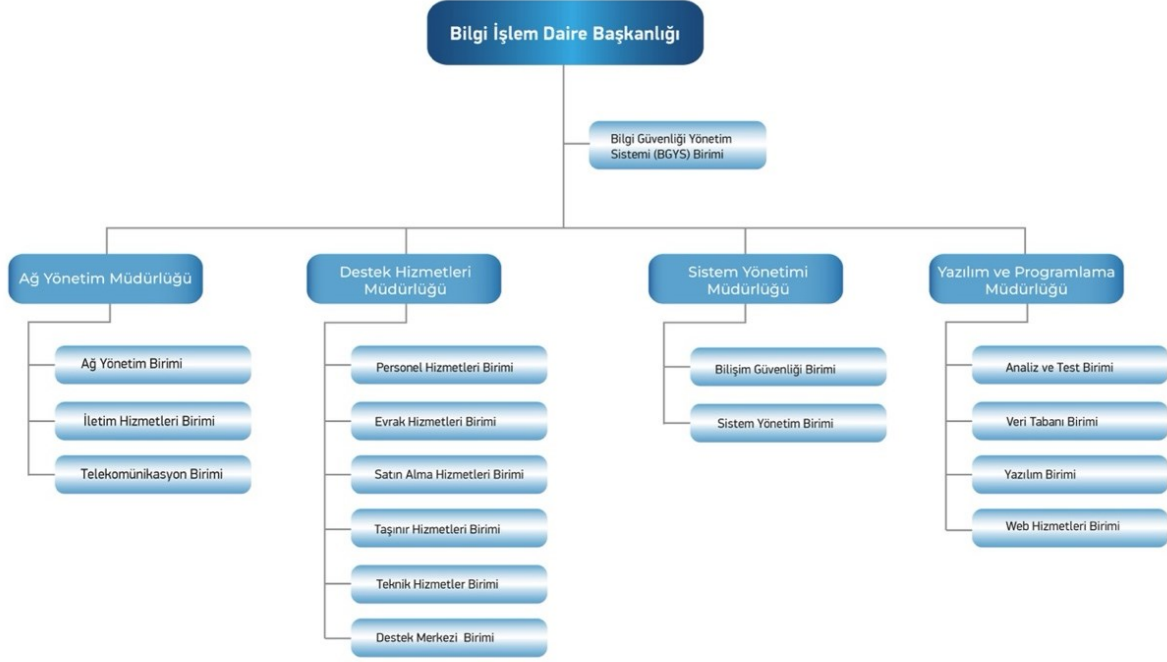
Bilgi İşlem Daire Başkanlığı

Bilgi Güvenliği Yönetim Sistemi (BGYS) Birimi

Ağ Yönetim Müdürlüğü

Ağ Yönetim Birimi

İletim Hizmetleri Birimi

Telekomünikasyon Birimi

Destek Hizmetleri Müdürlüğü

Personel Hizmetleri Birimi

Evrak Hizmetleri Birimi

Satın Alma Hizmetleri Birimi

Taşınır Hizmetleri Birimi

Teknik Hizmetler Birimi

Destek Merkezi Birimi

Sistem Yönetimi Müdürlüğü

Bilişim Güvenliği Birimi

Sistem Yönetim Birimi

Yazılım ve Programlama Müdürlüğü

Analiz ve Test Birimi

Veri Tabanı Birimi

Yazılım Birimi

Web Hizmetleri Birimi